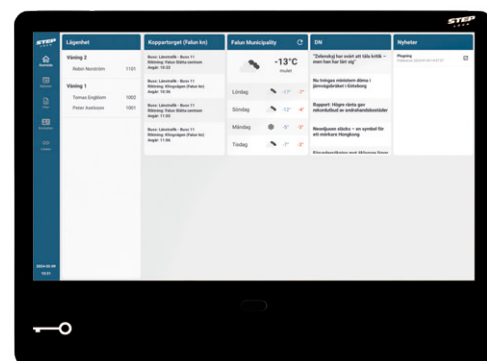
STEP

STEP

Lägenhet

Våning 2

Robin Nordström 1101

Våning 1

Tomas Engblom 1002

Peter Axelsson 1001

Koppartorget (Falun-lcn)

Buss: Länstrafik - Buss 11
Riktning: Falun Stiftis centrum
Avgår: 10:25

Buss: Länstrafik - Buss 11
Riktning: Klingvägen (Falun-lcn)
Avgår: 10:36

Buss: Länstrafik - Buss 11
Riktning: Falun Stiftis centrum
Avgår: 11:05

Buss: Länstrafik - Buss 11
Riktning: Klingvägen (Falun-lcn)
Avgår: 11:06

Falun Municipality

-13°C
mulet

Lördag -17° -7°

Söndag -13° -4°

Måndag -5° -3°

Tisdag -7° -2°

DN

"Zelenskyj har svårt att tåla kritik – men han har fått nog"

Nu tringas ministern döma i järnvägsbråket i Göteborg

Rapport: Högre rista gas rekordutbud av andrahandsbostäder

Neandjuam sticks – en symbol för ett mörkare Hongkong

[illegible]

Nyheter

Phishing
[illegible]

2024-02-09
10:51